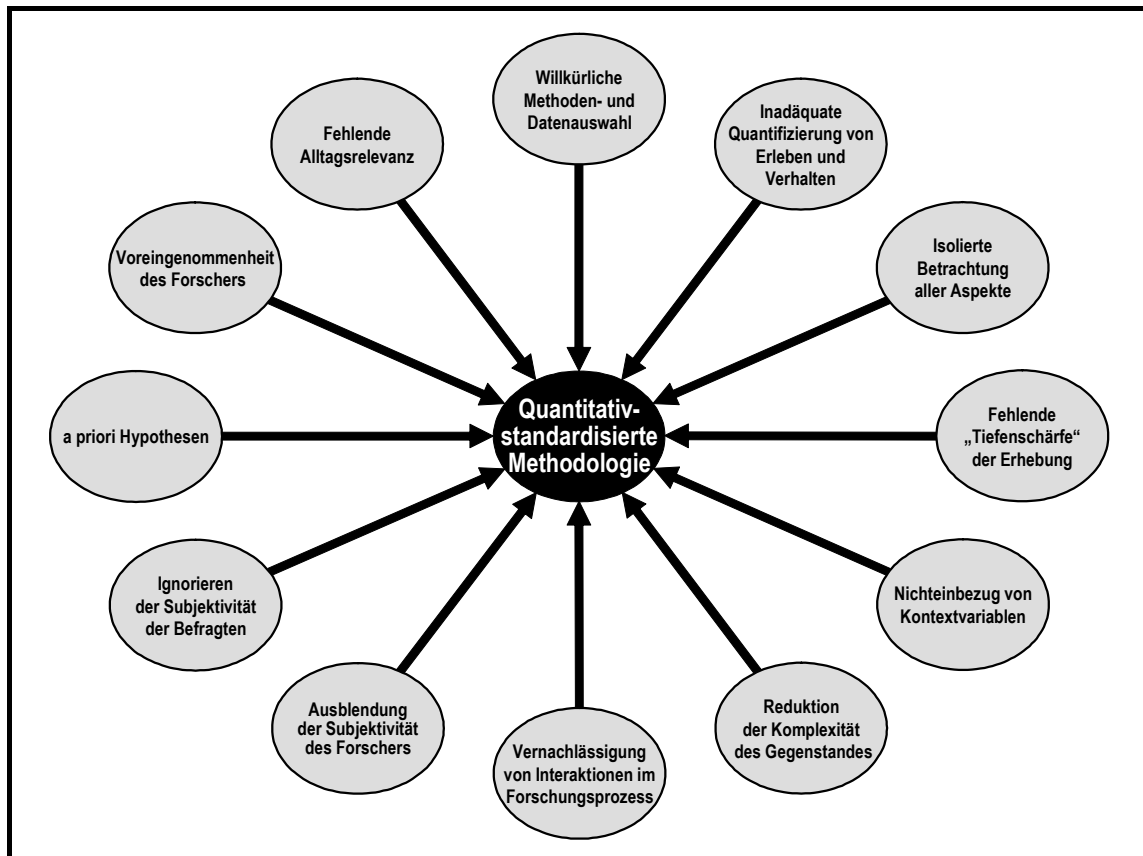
Willkürliche Methoden- und Datenauswahl

Inadäquate Quantifizierung von Erleben und Verhalten

Isolierte Betrachtung aller Aspekte

Fehlende „Tiefenschärfe“ der Erhebung

Nichteinbezug von Kontextvariablen

Reduktion der Komplexität des Gegenstandes

Vernachlässigung von Interaktionen im Forschungsprozess

Ausblendung der Subjektivität des Forschers

Ignorieren der Subjektivität der Befragten

a priori Hypothesen

Voreingenommenheit des Forschers

Fehlende Alltagsrelevanz

Quantitativ-standardisierte Methodologie